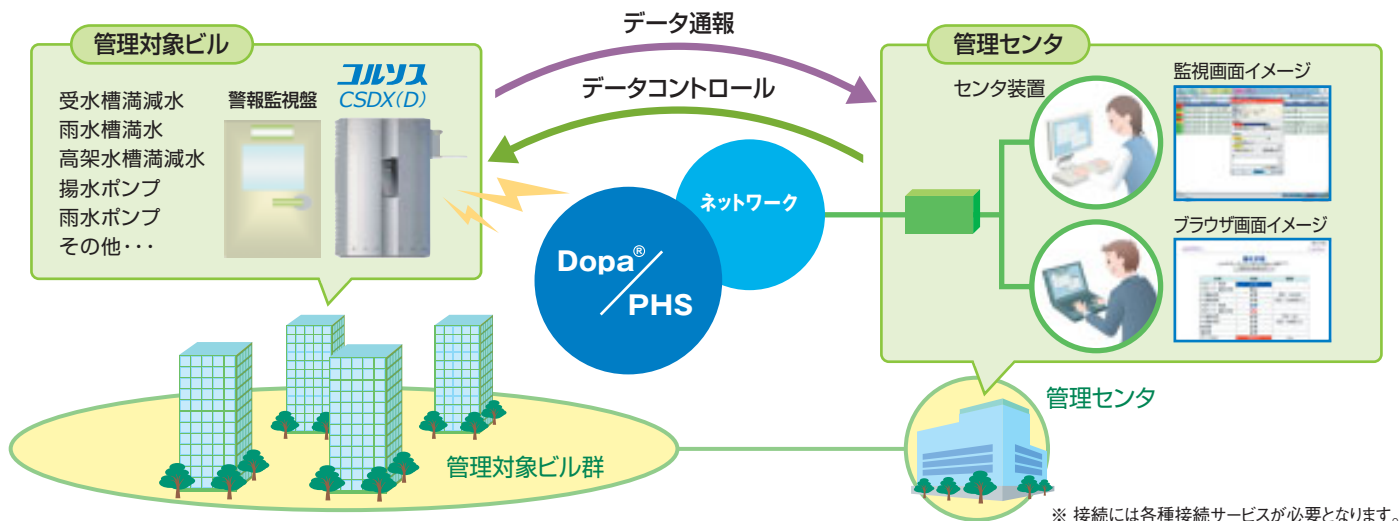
管理対象ビル

受水槽満減水
雨水槽満水
高架水槽満減水
揚水ポンプ
雨水ポンプ
その他・・・

警報監視盤

コルソス
CSDX(D)

データ通報

データコントロール

ネットワーク

Dopa®
/PHS

管理センタ

センタ装置

監視画面イメージ

ブラウザ画面イメージ

管理センタ

管理対象ビル群

※ 接続には各種接続サービスが必要となります。